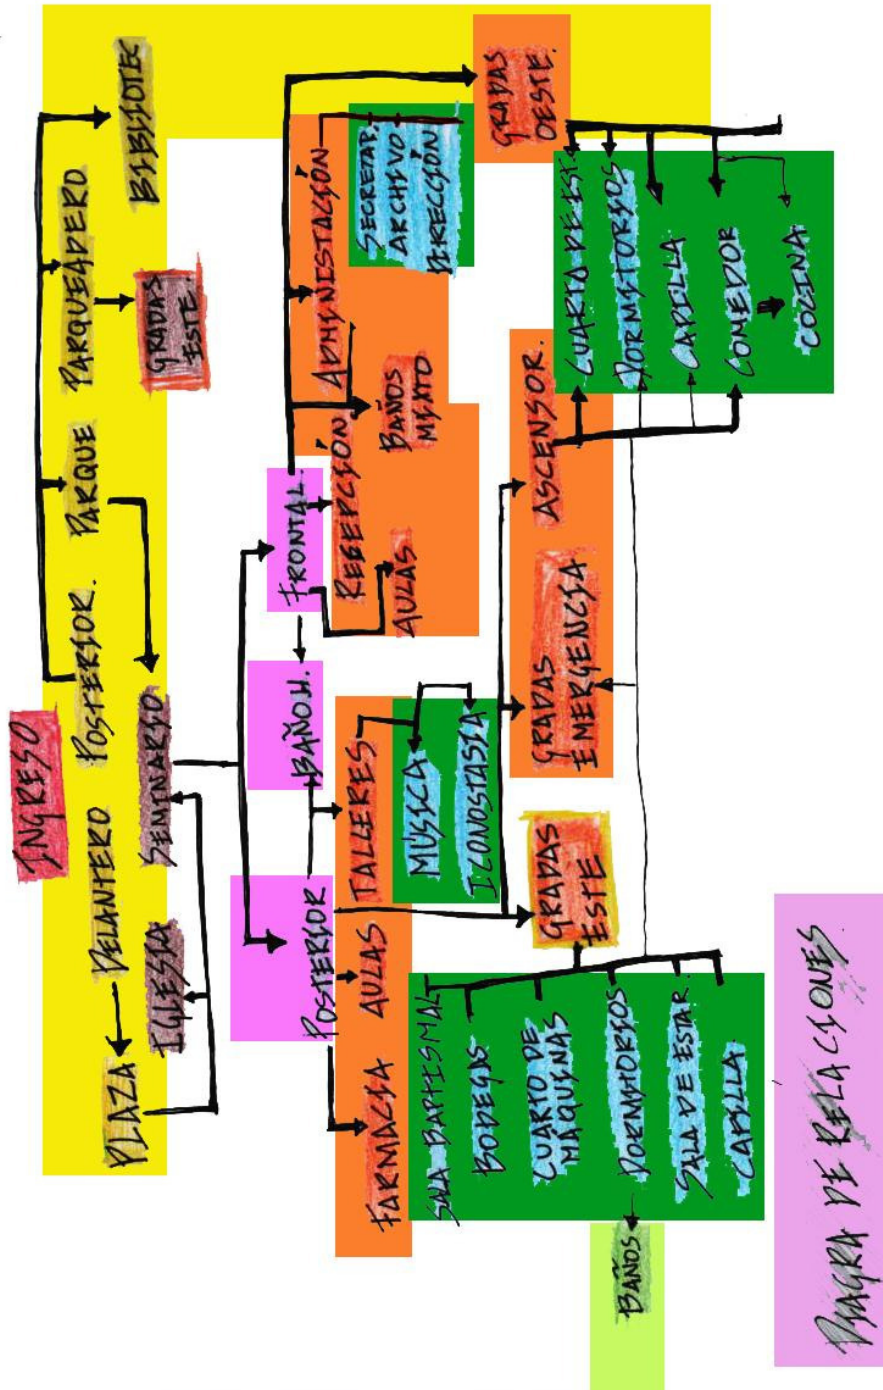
INGRESO
DELANTERO
POSTERIOR.
PARQUE
PARQUEADERO
BIBLIOTECA
GRADAS ESTE
PLAZA
IGLESIA
SEMINARIO
FRONTAL
RECEPCIÓN
AULAS
BAÑOS MIXTO
ADMINISTRACIÓN
SECRETAR.
ARCHIVO
DIRECCIÓN
GRADAS OESTE.
BAÑOU.
POSTERIOR
TALLERES
MUSICA
ICONOSTASIA
GRADAS EMERGENCIA
ASCENSOR.
CUARTO DE ESTAR
DORMITORIOS
CAPILLA
COMEDOR
COCINA
AULAS
FARMACIA
GRADAS ESTE
SALA BAPTISMAL
BODEGAS
CUARTO DE MAQUINAS
DORMITORIOS
SALA DE ESTAR
CAPILLA
BAÑOS
DIAGRA DE RELACIONES